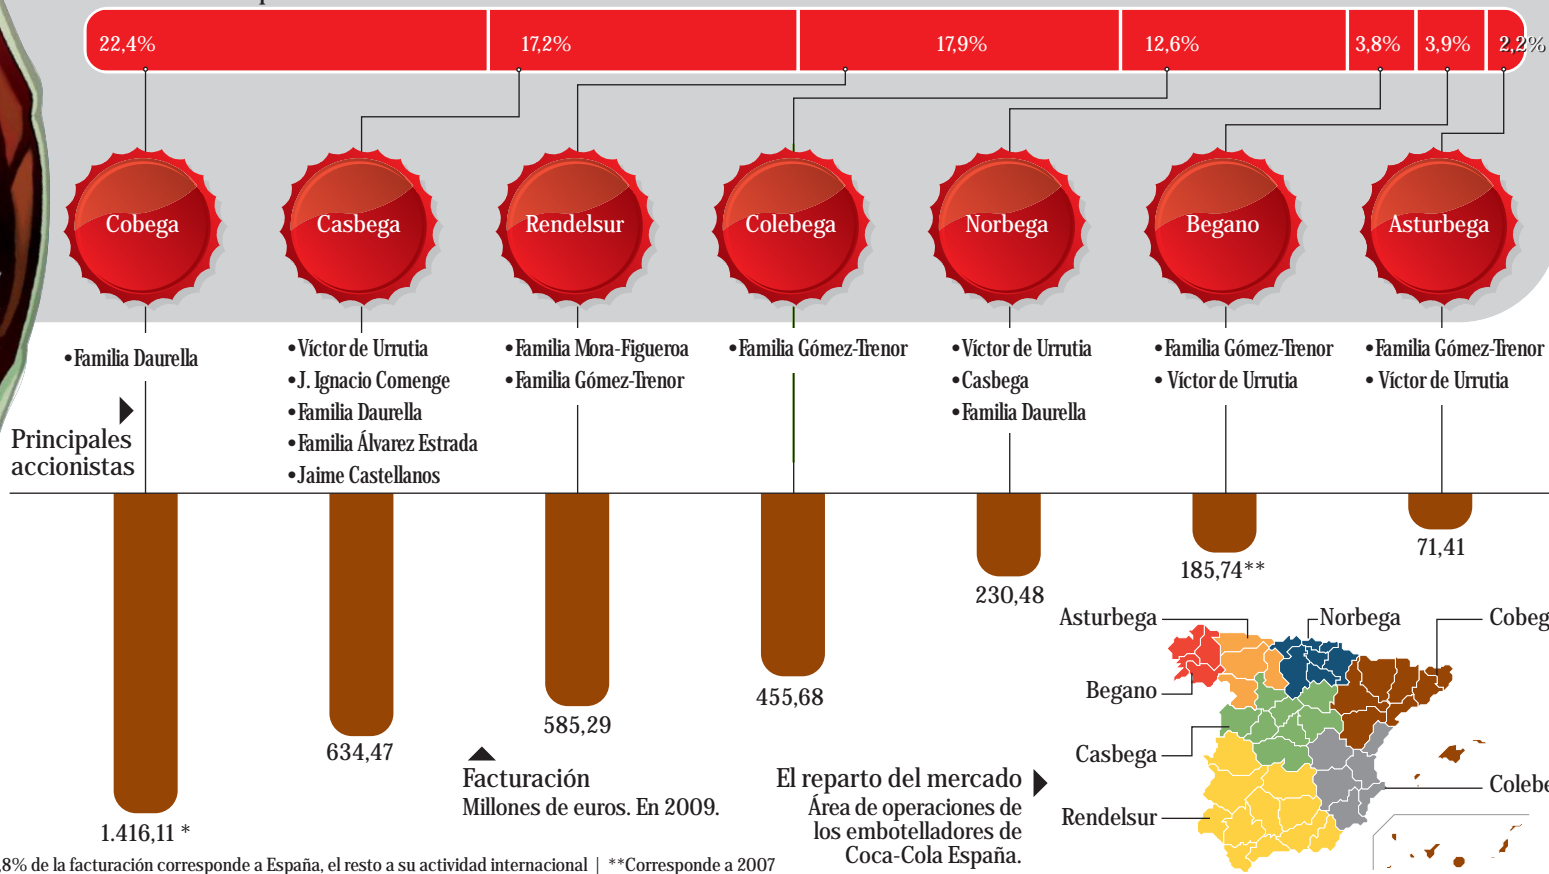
22,4% 17,2% 17,9% 12,6% 3,8% 3,9% 2,2%

Cobega Casbega Rendelsur Colebega Norbega Begano Asturbega

•Familia Daurella

•Víctor de Urrutia
•J. Ignacio Comenge
•Familia Daurella
•Familia Álvarez Estrada
•Jaime Castellanos

•Familia Mora-Figueroa
•Familia Gómez-Trenor

•Familia Gómez-Trenor

•Víctor de Urrutia
•Casbega
•Familia Daurella

•Familia Gómez-Trenor
•Víctor de Urrutia

•Familia Gómez-Trenor
•Víctor de Urrutia

Principales accionistas

1.416,11 *
634,47
585,29
455,68
230,48
185,74**
71,41

Facturación
Millones de euros. En 2009.

El reparto del mercado
Área de operaciones de los embotelladores de Coca-Cola España.

Asturbega
Norbega
Cobeg
Begano
Casbega
Colebe
Rendelsur

8% de la facturación corresponde a España, el resto a su actividad internacional | **Corresponde a 2007